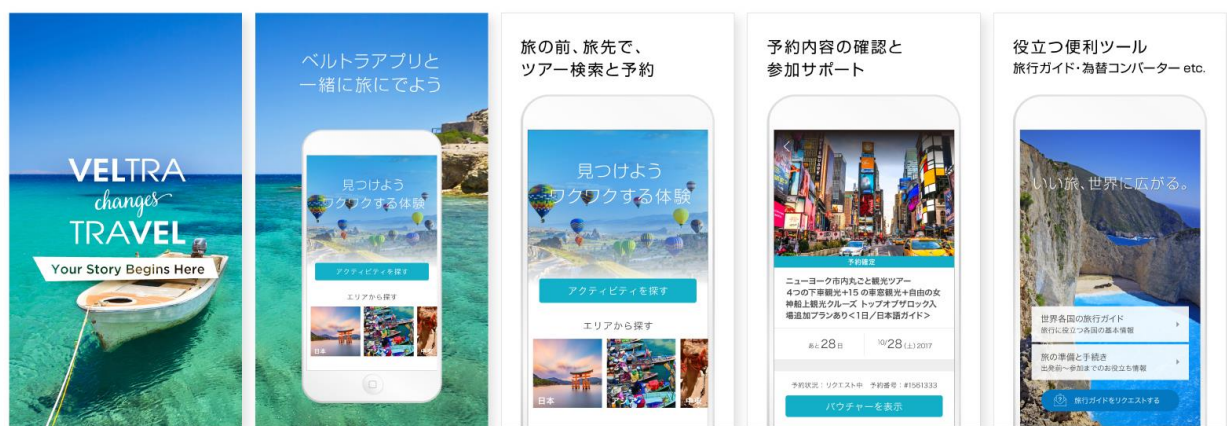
VELTRA changes TRAVEL
Your Story Begins Here

ベルトラアプリと一緒に旅にでよう

見つけよう ワクワクする体験
アクティビティを探す
エリアから探す
日本

旅の前、旅先で、ツアー検索と予約

見つけよう ワクワクする体験
アクティビティを探す
エリアから探す
日本
中国

予約内容の確認と参加サポート

予約確定
ニューヨーク市内丸ごと観光ツアー 4つの下車観光+15 の車窓観光+自由の女神船上観光クルーズ トップオブザロック入場追加プランあり<1日/日本語ガイド>
あと28日
10/28(土) 2017
予約状況：リクエスト中 予約番号：#1561333
バウチャーを表示

役立つ便利ツール
旅行ガイド・為替コンバーター etc.

いい旅、世界に広がる。
世界各国の旅行ガイド
旅行に役立つ各国の基本情報
旅の準備と手続き
出発前〜参加までのお役立ち情報
旅行ガイドをリクエストする